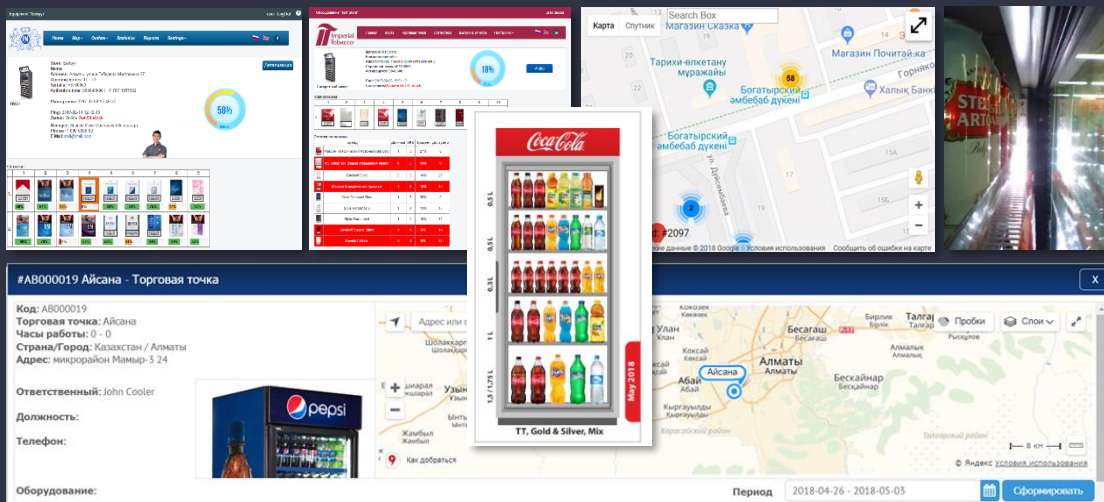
Home Shop Outlets Statistics Reports Settings

58%

Imperial Tobacco

18%

Карта Спутник Search Box

Магазин Сказка

Магазин Почитай.ua

Тарихи-өлкетану мұражайы

Богатырский әмбебап дүкені

Хальк Банк

Богатырский әмбебап дүкені

Горняков

ул. Дуйсенбаева

58

15A

2

#2097

Картографические данные © 2018 Google Условия использования Сообщить об ошибке на карте

Coca-Cola

0,5 L

0,3 L

1 L

1,5 / 1,75 L

May 2018

TT, Gold & Silver, Mix

#AB000019 Айсана - Торговая точка

X

Код: AB000019
Торговая точка: Айсана
Часы работы: 0 - 0
Страна/Город: Казахстан / Алматы
Адрес: микрорайон Мамыр-3 24

Ответственный: John Cooler

Должность:

Телефон:

Оборудование:

pepsi

Адрес или о

Пробки Слои

Улан Бесагаш Талгар

Алматы

Абай Айсана

Бесқайнар

Қырғауылды

Жамбыл

Как добраться

8 км

© Яндекс Условия использования

Период 2018-04-26 - 2018-05-03 Сформировать